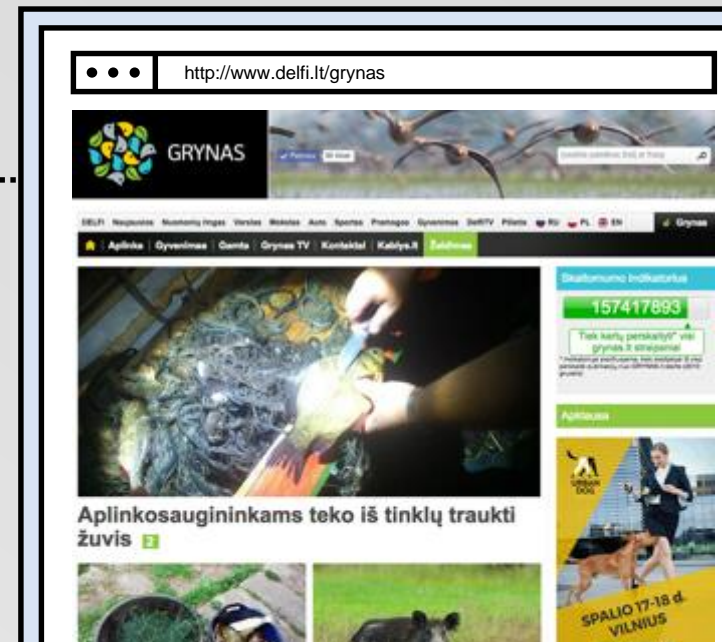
http://www.delfi.lt/grynas

GRYNAS

DELFI Naujienos Nuomonių ringas Verslas Mokslas Auto Sportas Pramogos Gyvenimas DelfiTV Pilietis RU PL EN Grynas

Aplinka | Gyvenimas | Gamta | Grynas TV | Kontaktai | Kabys.lt | Žaliðinas

Skaitomumo indikatorius

157417893

"Tiek kartų perskaityti" visi grynas.lt straipsniai

Apklausa

Aplinkosaugininkams teko iš tinklų traukti žuvis 2

URBAN DOG

SPALIO 17-18 d. VILNIUS